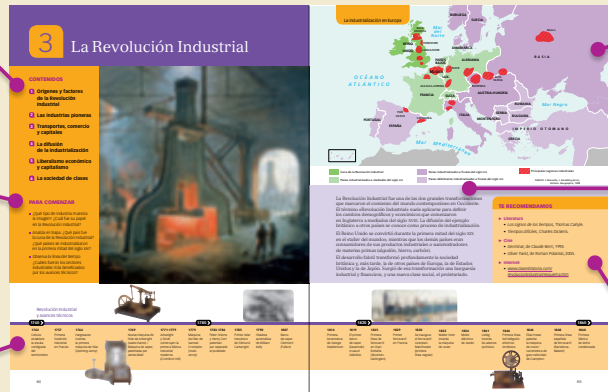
3 La Revolución Industrial

CONTENIDOS

1 Orígenes y factores de la Revolución Industrial

2 Las industrias pioneras

3 Transportes, comercio y capitales

4 La difusión de la industrialización

5 Liberalismo económico y capitalismo

6 La sociedad de clases

PARA COMENZAR

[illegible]

La industrialización en Europa

Mar del Norte

OCÉANO ATLÁNTICO

Mar Mediterráneo

Mar Negro

IMPERIO OTOMANO

RUSIA

SUECIA

FRANCIA

ESPAÑA

La Revolución Industrial fue una de las dos grandes transformaciones que marcaron el comienzo del mundo contemporáneo en Occidente. El término «Revolución Industrial» suele aplicarse para definir los cambios tecnológicos y económicos que comenzaron en Inglaterra a mediados del siglo XVIII. La difusión del ejemplo británico a otros países se conoce como proceso de industrialización.

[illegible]

TE RECOMENDAMOS

Literatura

Cine

Internet

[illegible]

1750

1800

1850

1860